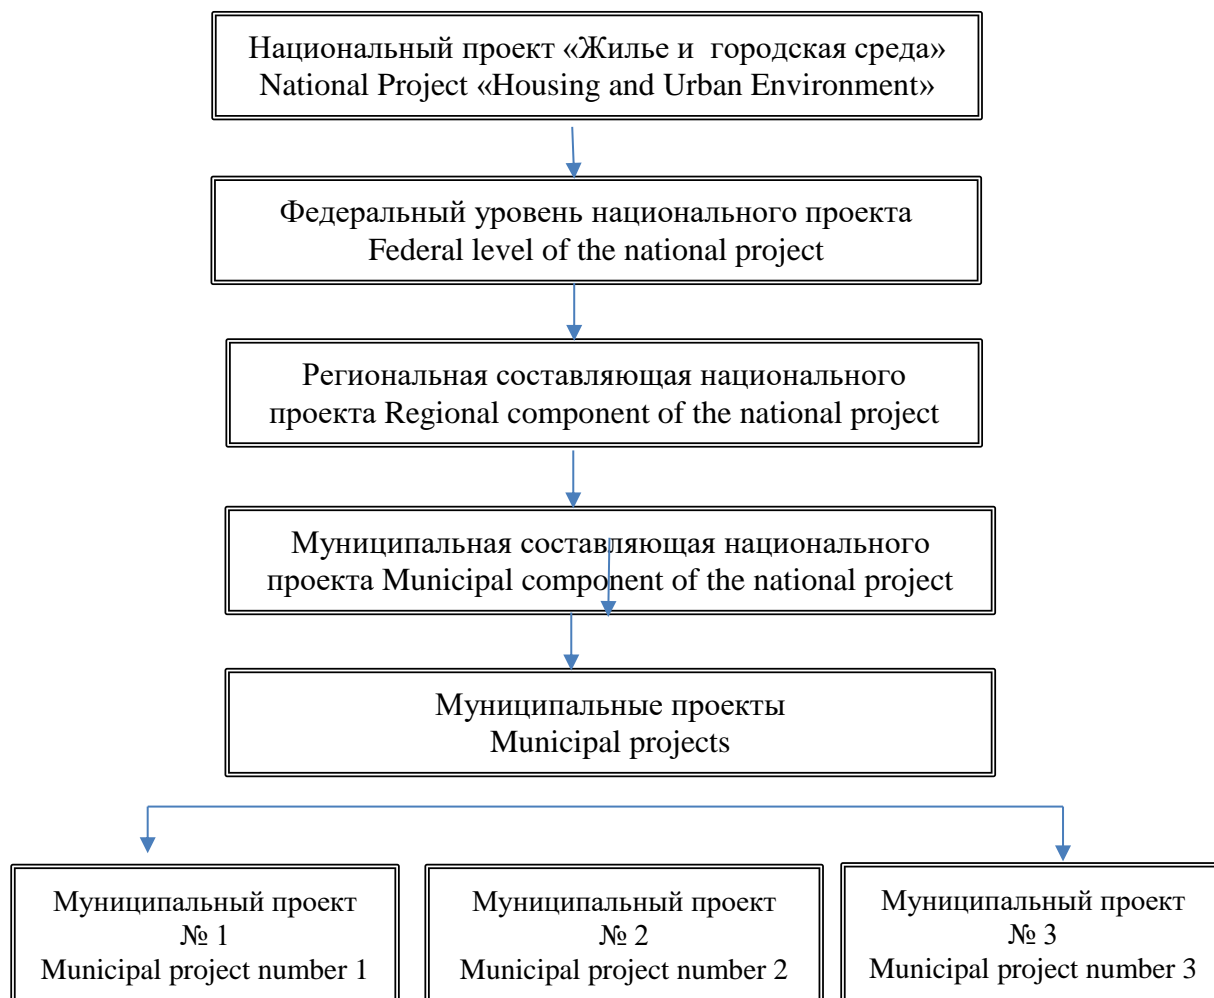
Национальный проект «Жилье и  городская среда»
National Project «Housing and Urban Environment»

Федеральный уровень национального проекта
Federal level of the national project

Региональная составляющая национального проекта Regional component of the national project

Муниципальная составляющая национального проекта Municipal component of the national project

Муниципальные проекты
Municipal projects

Муниципальный проект
№ 1
Municipal project number 1

Муниципальный проект
№ 2
Municipal project number 2

Муниципальный проект
№ 3
Municipal project number 3